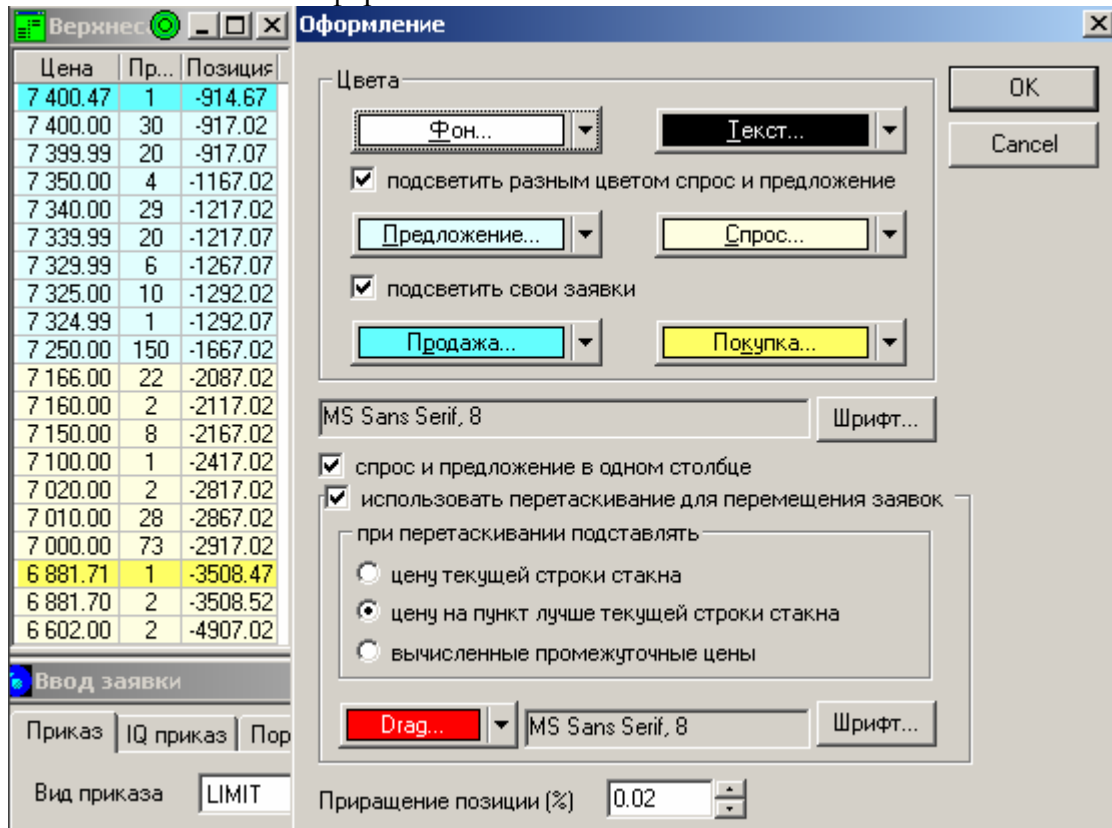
Верхнес

| Цена | Пр... | Позиция |
|---|---|---|
| 7 400.47 | 1 | -914.67 |
| 7 400.00 | 30 | -917.02 |
| 7 399.99 | 20 | -917.07 |
| 7 350.00 | 4 | -1167.02 |
| 7 340.00 | 29 | -1217.02 |
| 7 339.99 | 20 | -1217.07 |
| 7 329.99 | 6 | -1267.07 |
| 7 325.00 | 10 | -1292.02 |
| 7 324.99 | 1 | -1292.07 |
| 7 250.00 | 150 | -1667.02 |
| 7 166.00 | 22 | -2087.02 |
| 7 160.00 | 2 | -2117.02 |
| 7 150.00 | 8 | -2167.02 |
| 7 100.00 | 1 | -2417.02 |
| 7 020.00 | 2 | -2817.02 |
| 7 010.00 | 28 | -2867.02 |
| 7 000.00 | 73 | -2917.02 |
| 6 881.71 | 1 | -3508.47 |
| 6 881.70 | 2 | -3508.52 |
| 6 602.00 | 2 | -4907.02 |

Ввод заявки

Приказ | IQ приказ | Пор

Вид приказа LIMIT

Оформление

Цвета

Фон... Текст...

подсветить разным цветом спрос и предложение

Предложение... Спрос...

подсветить свои заявки

Продажа... Покупка...

MS Sans Serif, 8 Шрифт...

спрос и предложение в одном столбце

использовать перетаскивание для перемещения заявок

при перетаскивании подставлять

цену текущей строки стакна

цену на пункт лучше текущей строки стакна

вычисленные промежуточные цены

Drag... MS Sans Serif, 8 Шрифт...

Приращение позиции (%) 0.02

OK

Cancel